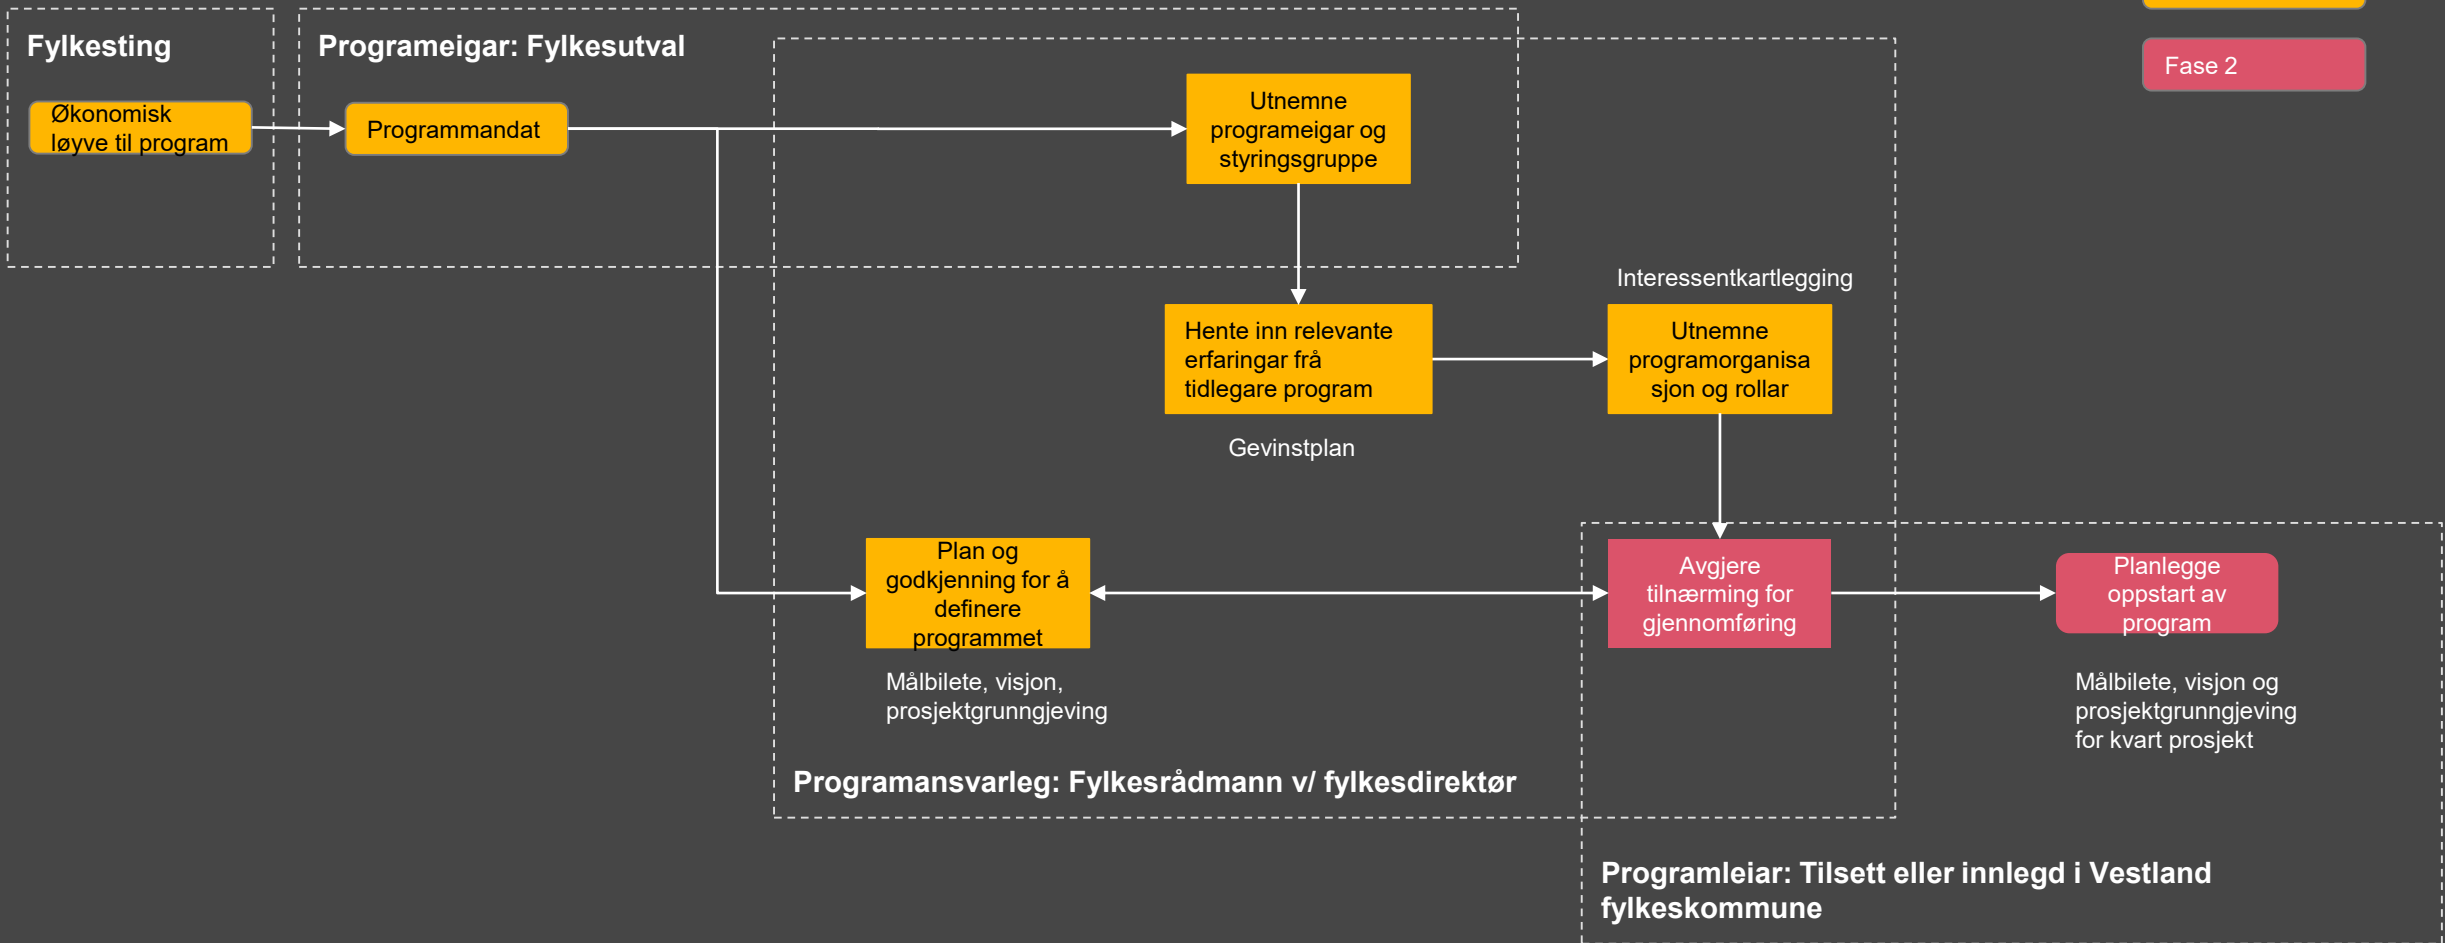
Fylkesting

Økonomisk løyve til program

Programeigar: Fylkesutval

Programmandat

Utnemne programeigar og styringsgruppe

Fase 2

Interessentkartlegging

Hente inn relevante erfaringar frå tidlegare program

Utnemne programorganisa sjon og rollar

Gevinstplan

Plan og godkjenning for å definere programmet

Avgjere tilnærming for gjennomføring

Planlegge oppstart av program

Målbilete, visjon, prosjektgrunngjeving

Målbilete, visjon og prosjektgrunngjeving for kvart prosjekt

Programansvarleg: Fylkesrådmann v/ fylkesdirektør

Programleiar: Tilsett eller innlegd i Vestland fylkeskommune